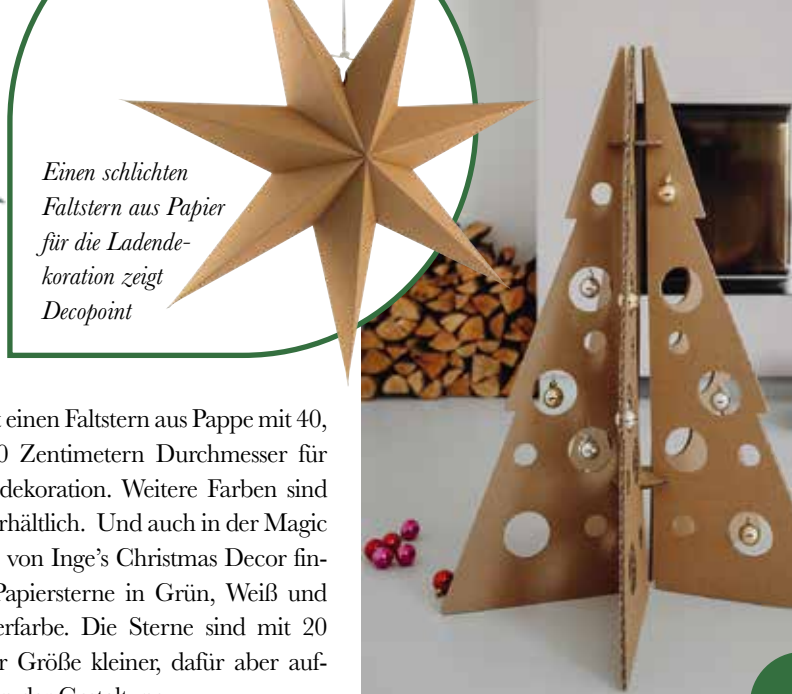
Einen schlichten Faltstern aus Papier für die Ladendekoration zeigt Decopoint

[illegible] einen Faltstern aus Pappe mit 40, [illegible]0 Zentimetern Durchmesser für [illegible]dekoration. Weitere Farben sind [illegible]rhältlich. Und auch in der Magic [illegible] von Inge's Christmas Decor fin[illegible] Papiersterne in Grün, Weiß und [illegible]erfarbe. Die Sterne sind mit 20 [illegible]r Größe kleiner, dafür aber auf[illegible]